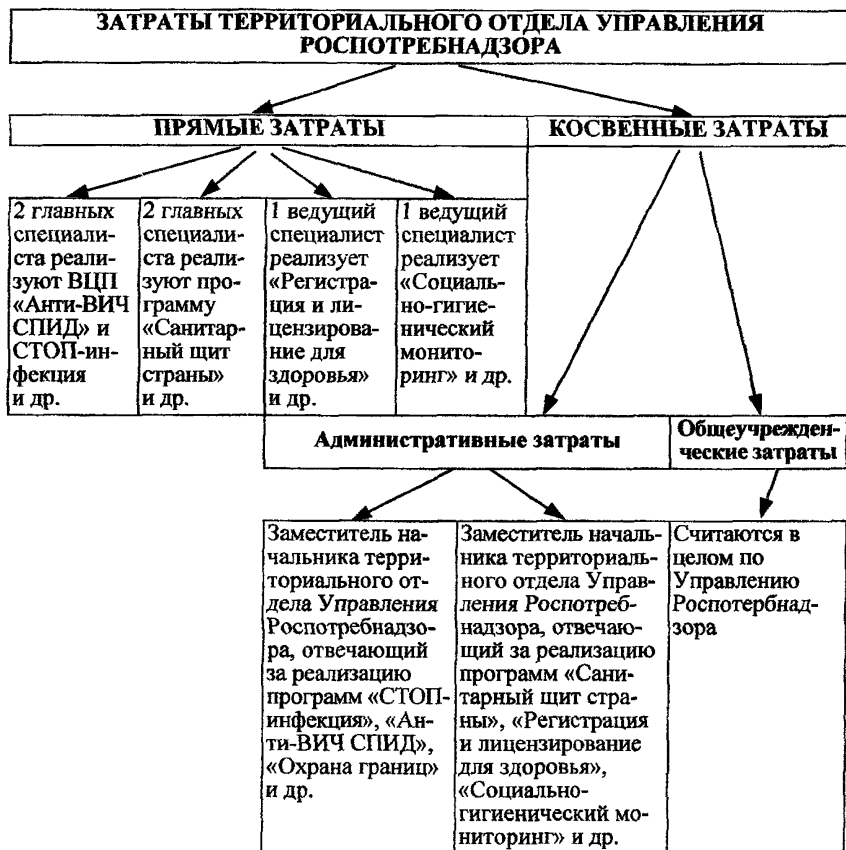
ЗАТРАТЫ ТЕРРИТОРИАЛЬНОГО ОТДЕЛА УПРАВЛЕНИЯ РОСПОТРЕБНАДЗОРА

ПРЯМЫЕ ЗАТРАТЫ

КОСВЕННЫЕ ЗАТРАТЫ

2 главных специалиста реализуют ВЦП «Анти-ВИЧ СПИД» и СТОП-инфекция и др.

2 главных специалиста реализуют программу «Санитарный щит страны» и др.

1 ведущий специалист реализует «Регистрация и лицензирование для здоровья» и др.

1 ведущий специалист реализует «Социально-гигиенический мониторинг» и др.

Административные затраты

Общеучрежденческие затраты

Заместитель начальника территориального отдела Управления Роспотребнадзора, отвечающий за реализацию программ «СТОП-инфекция», «Анти-ВИЧ СПИД», «Охрана границ» и др.

Заместитель начальника территориального отдела Управления Роспотребнадзора, отвечающий за реализацию программ «Санитарный щит страны», «Регистрация и лицензирование для здоровья», «Социально-гигиенический мониторинг» и др.

Считаются в целом по Управлению Роспотербнадзора